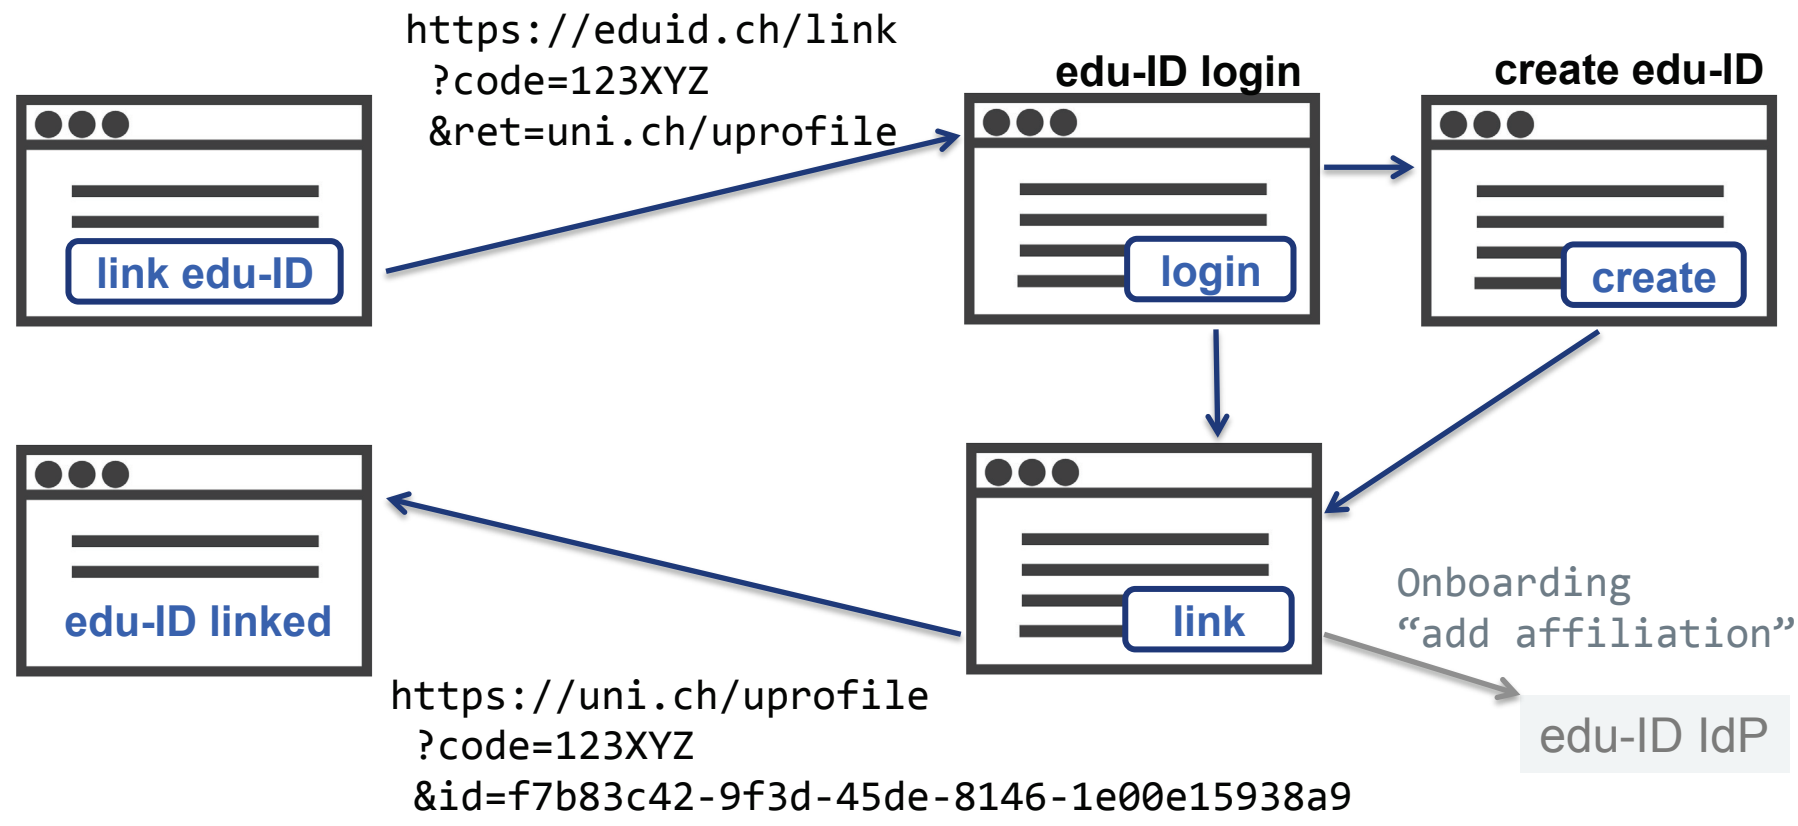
https://eduid.ch/link
?code=123XYZ
&ret=uni.ch/uprofile

edu-ID login

create edu-ID

link edu-ID

login

create

edu-ID linked

link

Onboarding
“add affiliation”

edu-ID IdP

https://uni.ch/uprofile
?code=123XYZ
&id=f7b83c42-9f3d-45de-8146-1e00e15938a9